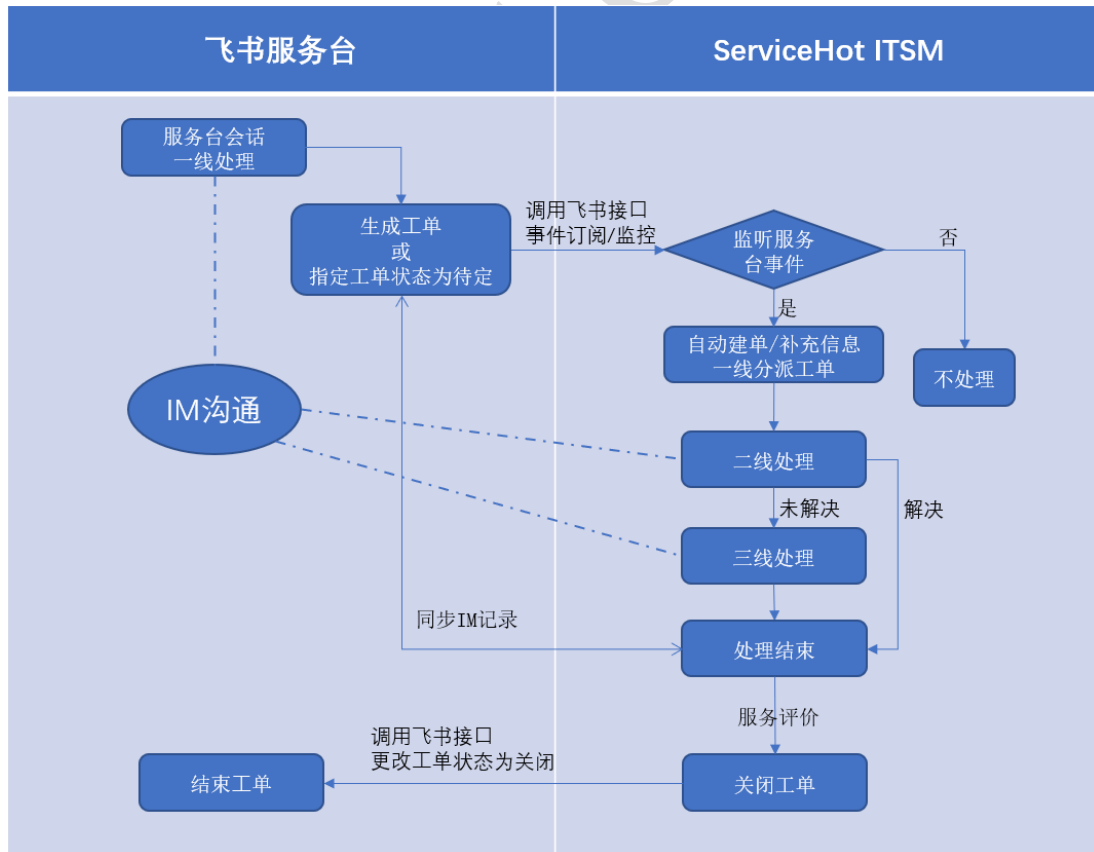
飞书服务台

ServiceHot ITSM

服务台会话
一线处理

生成工单
或
指定工单状态为待定

调用飞书接口
事件订阅/监控

监听服务
台事件

否

是

自动建单/补充信息
一线分派工单

不处理

IM沟通

二线处理

未解决

解决

三线处理

同步IM记录

处理结束

服务评价

调用飞书接口
更改工单状态为关闭

结束工单

关闭工单